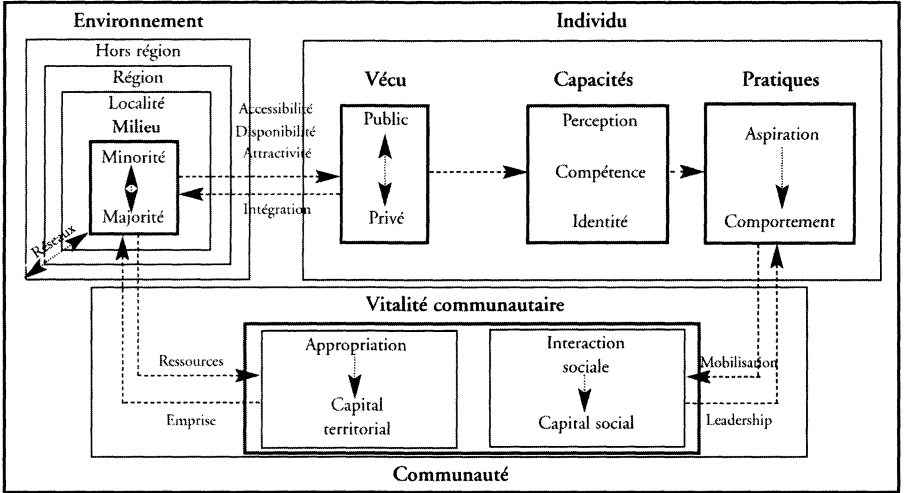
Environnement

Hors région

Région

Localité

Milieu

Minorité

Majorité

Réseaux

Accessibilité
Disponibilité
Attractivité

Intégration

Individu

Vécu

Public

Privé

Capacités

Perception

Compétence

Identité

Pratiques

Aspiration

Comportement

Vitalité communautaire

Ressources

Emprise

Appropriation

Capital territorial

Interaction sociale

Capital social

Mobilisation

Leadership

Communauté